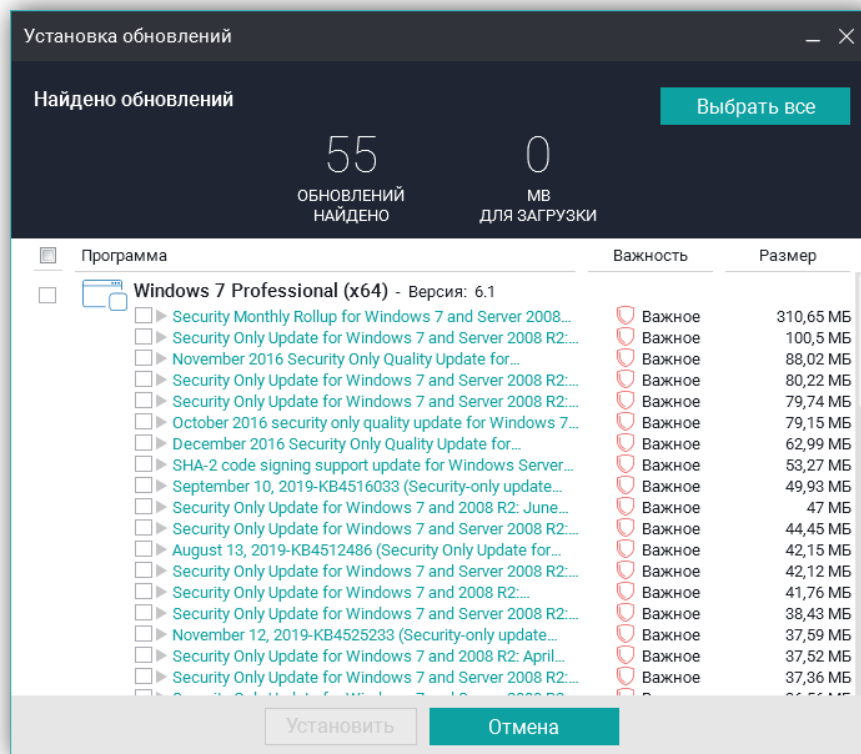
Установка обновлений

Найдено обновлений

Выбрать все

55
ОБНОВЛЕНИЙ НАЙДЕНО

0
MB
ДЛЯ ЗАГРУЗКИ

| | Программа | Важность | Размер |
|---|---|---|---|
| | Windows 7 Professional (x64) - Версия: 6.1 | | |
| | Security Monthly Rollup for Windows 7 and Server 2008... | Важное | 310,65 МБ |
| | Security Only Update for Windows 7 and Server 2008 R2:... | Важное | 100,5 МБ |
| | November 2016 Security Only Quality Update for... | Важное | 88,02 МБ |
| | Security Only Update for Windows 7 and Server 2008 R2:... | Важное | 80,22 МБ |
| | Security Only Update for Windows 7 and Server 2008 R2:... | Важное | 79,74 МБ |
| | October 2016 security only quality update for Windows 7... | Важное | 79,15 МБ |
| | December 2016 Security Only Quality Update for... | Важное | 62,99 МБ |
| | SHA-2 code signing support update for Windows Server... | Важное | 53,27 МБ |
| | September 10, 2019-KB4516033 (Security-only update... | Важное | 49,93 МБ |
| | Security Only Update for Windows 7 and 2008 R2: June... | Важное | 47 МБ |
| | Security Only Update for Windows 7 and Server 2008 R2:... | Важное | 44,45 МБ |
| | August 13, 2019-KB4512486 (Security Only Update for... | Важное | 42,15 МБ |
| | Security Only Update for Windows 7 and Server 2008 R2:... | Важное | 42,12 МБ |
| | Security Only Update for Windows 7 and 2008 R2:... | Важное | 41,76 МБ |
| | Security Only Update for Windows 7 and Server 2008 R2:... | Важное | 38,43 МБ |
| | November 12, 2019-KB4525233 (Security-only update... | Важное | 37,59 МБ |
| | Security Only Update for Windows 7 and 2008 R2: April... | Важное | 37,52 МБ |
| | Security Only Update for Windows 7 and Server 2008 R2:... | Важное | 37,36 МБ |
| | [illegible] | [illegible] | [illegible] |

Установить

Отмена